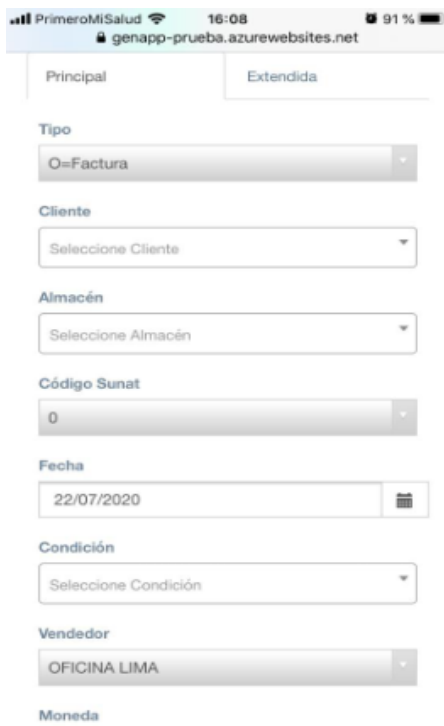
PrimeroMiSalud 16:08 91 %
genapp-prueba.azurewebsites.net

Principal
Extendida

Tipo
O=Factura

Cliente
Seleccione Cliente

Almacén
Seleccione Almacén

Código Sunat
0

Fecha
22/07/2020

Condición
Seleccione Condición

Vendedor
OFICINA LIMA

Moneda